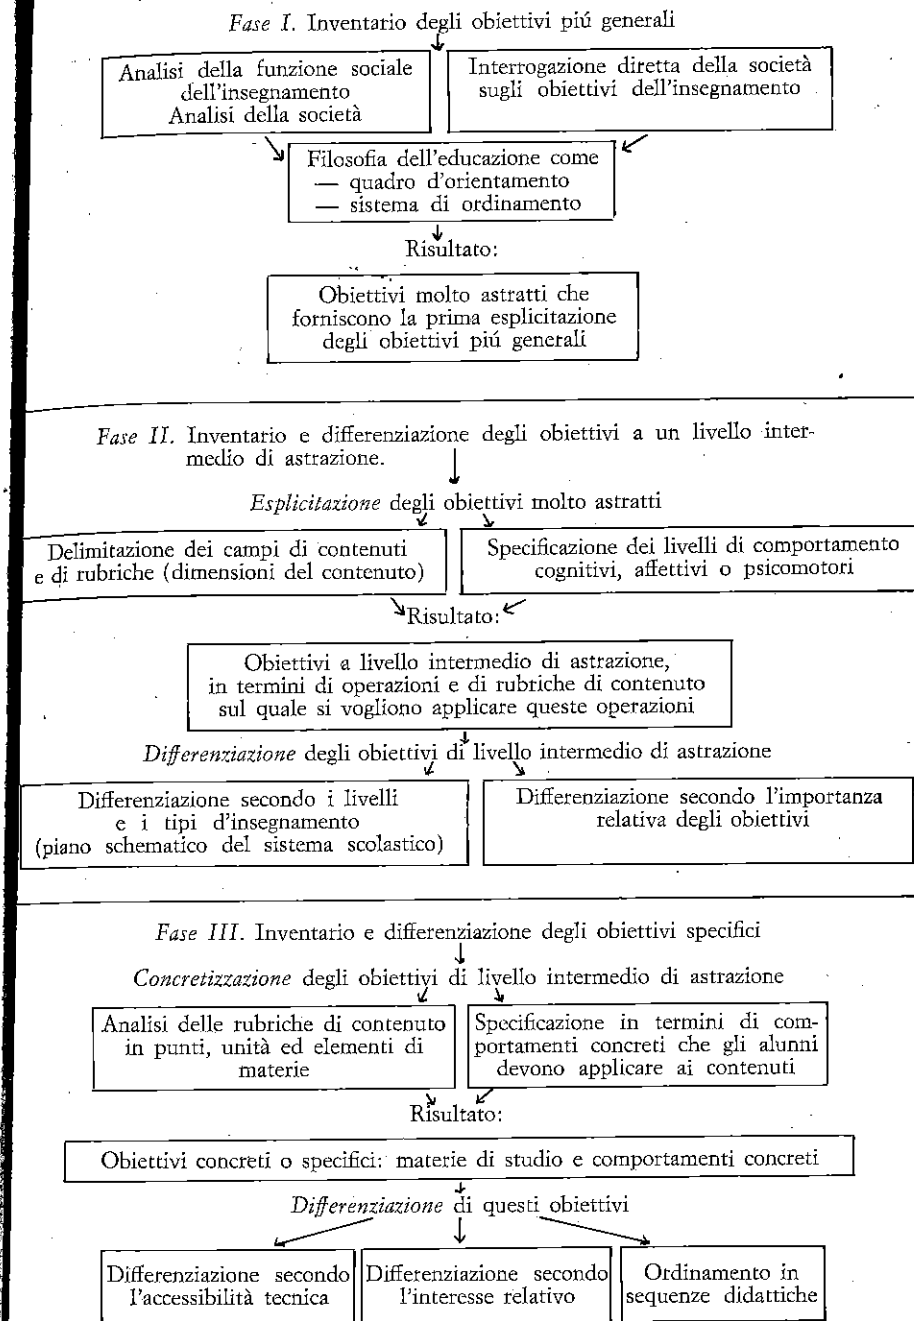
*Fase I.* Inventario degli obiettivi piú generali

Analisi della funzione sociale dell'insegnamento
Analisi della società

Interrogazione diretta della società sugli obiettivi dell'insegnamento

Filosofia dell'educazione come
— quadro d'orientamento
— sistema di ordinamento

Risultato:

Obiettivi molto astratti che forniscono la prima esplicitazione degli obiettivi piú generali

*Fase II.* Inventario e differenziazione degli obiettivi a un livello intermedio di astrazione.

*Esplicitazione* degli obiettivi molto astratti

Delimitazione dei campi di contenuti e di rubriche (dimensioni del contenuto)

Specificazione dei livelli di comportamento cognitivi, affettivi o psicomotori

Risultato:

Obiettivi a livello intermedio di astrazione, in termini di operazioni e di rubriche di contenuto sul quale si vogliono applicare queste operazioni

*Differenziazione* degli obiettivi di livello intermedio di astrazione

Differenziazione secondo i livelli e i tipi d'insegnamento (piano schematico del sistema scolastico)

Differenziazione secondo l'importanza relativa degli obiettivi

*Fase III.* Inventario e differenziazione degli obiettivi specifici

*Concretizzazione* degli obiettivi di livello intermedio di astrazione

Analisi delle rubriche di contenuto in punti, unità ed elementi di materie

Specificazione in termini di comportamenti concreti che gli alunni devono applicare ai contenuti

Risultato:

Obiettivi concreti o specifici: materie di studio e comportamenti concreti

*Differenziazione* di questi obiettivi

Differenziazione secondo l'accessibilità tecnica

Differenziazione secondo l'interesse relativo

Ordinamento in sequenze didattiche